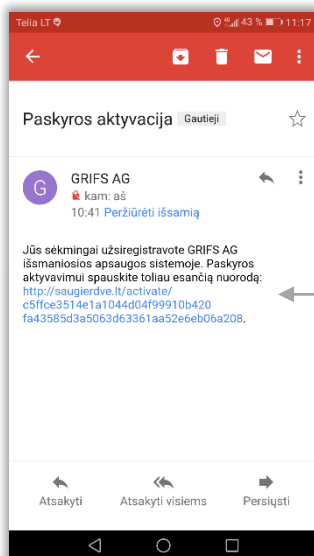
Telia LT 43 % 11:17

Paskyros aktyvacija Gautieji

G GRIFS AG
kam: aš
10:41 Peržiūrėti išsamią

Jūs sėkmingai užsiregistravote GRIFS AG išsmaniosios apsaugos sistemoje. Paskyros aktyvavimui spauskite toliau esančią nuorodą: http://saugierdve.lt/activate/c5ffce3514e1a1044d04f99910b420fa43585d3a5063d63361aa52e6eb06a208.

Atsakyti Atsakyti visiems Persiųsti